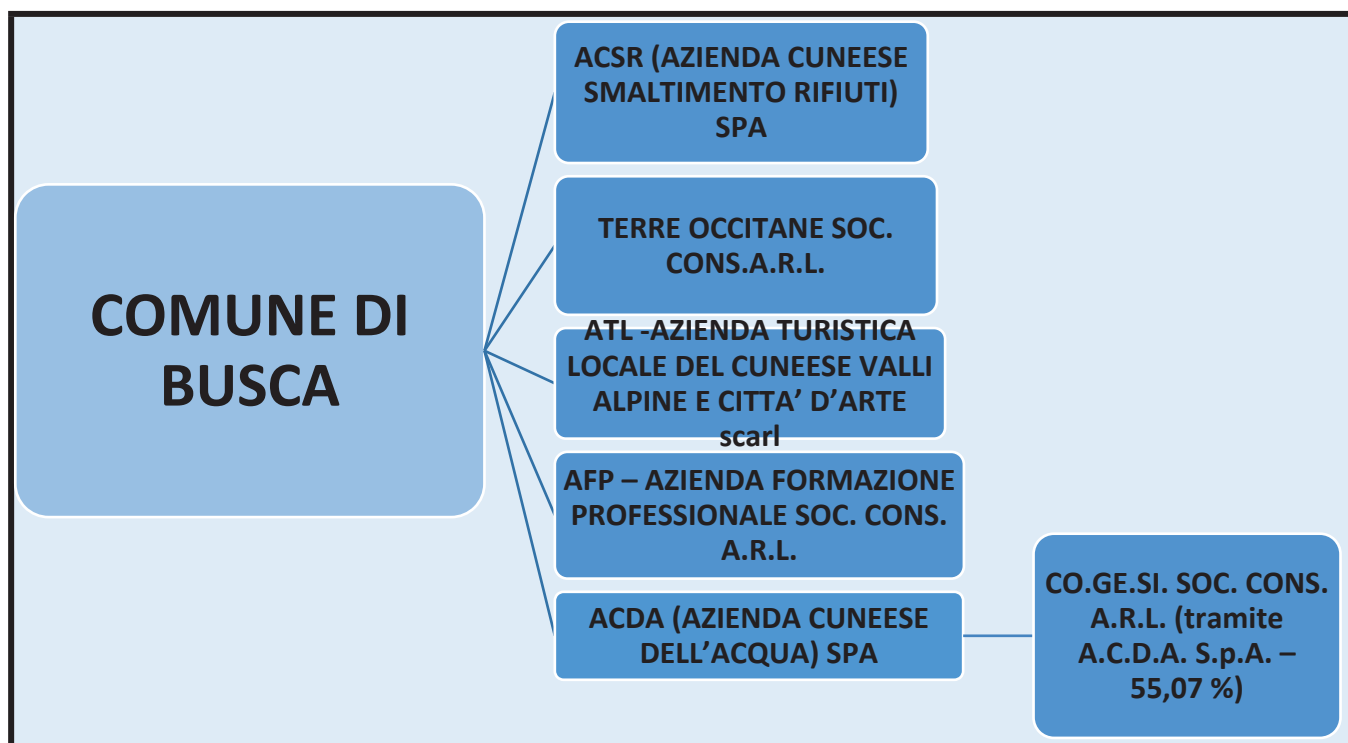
COMUNE DI BUSCA

ACSR (AZIENDA CUNEESE SMALTIMENTO RIFIUTI) SPA

TERRE OCCITANE SOC. CONS.A.R.L.

ATL -AZIENDA TURISTICA LOCALE DEL CUNEESE VALLI ALPINE E CITTA' D'ARTE scarl

AFP – AZIENDA FORMAZIONE PROFESSIONALE SOC. CONS. A.R.L.

ACDA (AZIENDA CUNEESE DELL'ACQUA) SPA

CO.GE.SI. SOC. CONS. A.R.L. (tramite A.C.D.A. S.p.A. – 55,07 %)